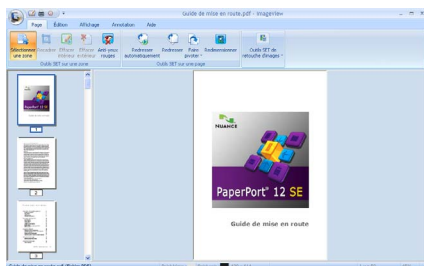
Guide de mise en route.pdf - ImageView

Page Edition Affichage Annotation Aide

Sélectionner une zone Recadrer Effacer intérieur Effacer extérieur Anti yeux rouges Redresser automatiquement Redresser Faire pivoter Redimensionner Outils SET de retouche d'images

Outils SET sur une zone Outils SET sur une page

1

2

3

NUANCE

PaperPort® 12 SE

Guide de mise en route